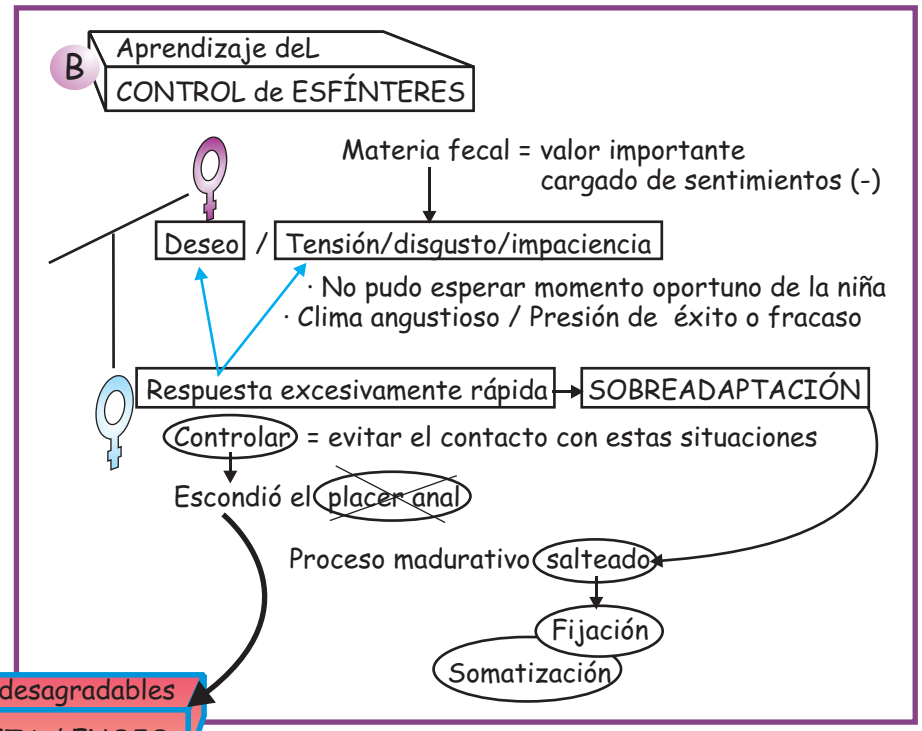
B

Aprendizaje deL
CONTROL de ESFÍNTERES

Materia fecal = valor importante
cargado de sentimientos (-)

Deseo / Tensión/disgusto/impaciencia

· No pudo esperar momento oportuno de la niña
· Clima angustioso / Presión de éxito o fracaso

Respuesta excesivamente rápida → SOBREADAPTACIÓN

Controlar = evitar el contacto con estas situaciones

Escondió el placer anal

Proceso madurativo salteado

Fijación

Somatización

desagradables

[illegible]